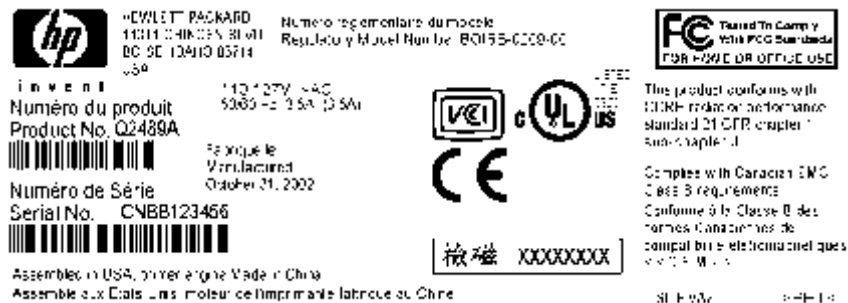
hp
invent

HEWLETT PACKARD
11311 CHINDEN BLVD
BOISE IDAHO 83714
USA

Numéro réglementaire du modèle
Regulatory Model Number: BOISB-0209-00

Tested To Comply With FCC Standards
FOR HOME OR OFFICE USE

Numéro du produit
Product No. Q2489A

110-127V~ VAC
50/60 Hz 3.5A (3.5A)

LISTED
ITE
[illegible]

The product conforms with CDRH radiation performance standard 21 CFR chapter 1 sub-chapter J.

Fabriqué le
Manufactured
October 21, 2002

Complies with Canadian EMC Class B requirements
Conforme à la Classe B des normes Canadiennes de compatibilité électromagnétiques «CEM»

Numéro de Série
Serial No. CNBB123456

検磁 XXXXXXXX

Assembled in USA, printer engine Made in China
Assemblé aux Etats Unis, moteur de l'imprimante fabriqué au Chine

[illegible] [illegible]